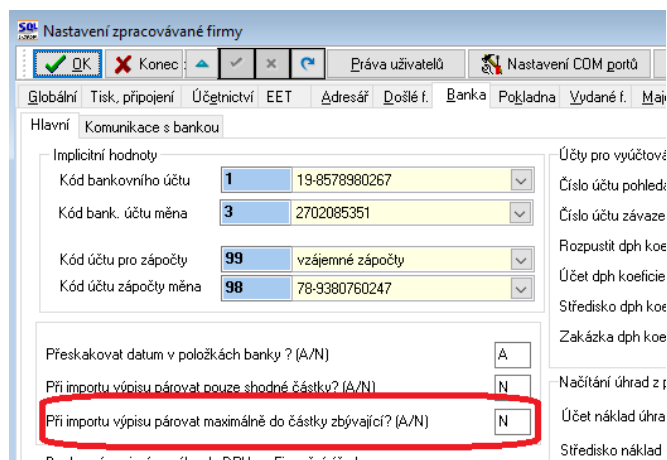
Nastavení zpracovávané firmy

OK | Konec | Práva uživatelů | Nastavení COM portů

Globální | Tisk, připojení | Účetnictví | EET | Adresář | Došlé f. | Banka | Pokladna | Vydané f. | Maj

Hlavní | Komunikace s bankou

Implicitní hodnoty

Kód bankovního účtu | 1 | 19-8578980267
Kód bank. účtu měna | 3 | 2702085351

Kód účtu pro zápočty | 99 | vzájemné zápočty
Kód účtu zápočty měna | 98 | 78-9380760247

Přeskakovat datum v položkách banky ? (A/N) | A
Při importu výpisu párovat pouze shodné částky? (A/N) | N
Při importu výpisu párovat maximálně do částky zbývající? (A/N) | N

Účty pro vyúčtová
Číslo účtu pohleda
Číslo účtu závaze
Rozpustit dph koe
Účet dph koeficie
Středisko dph koe
Zakázka dph koe

Načítání úhrad z p
Účet náklad úhra
Středisko náklad